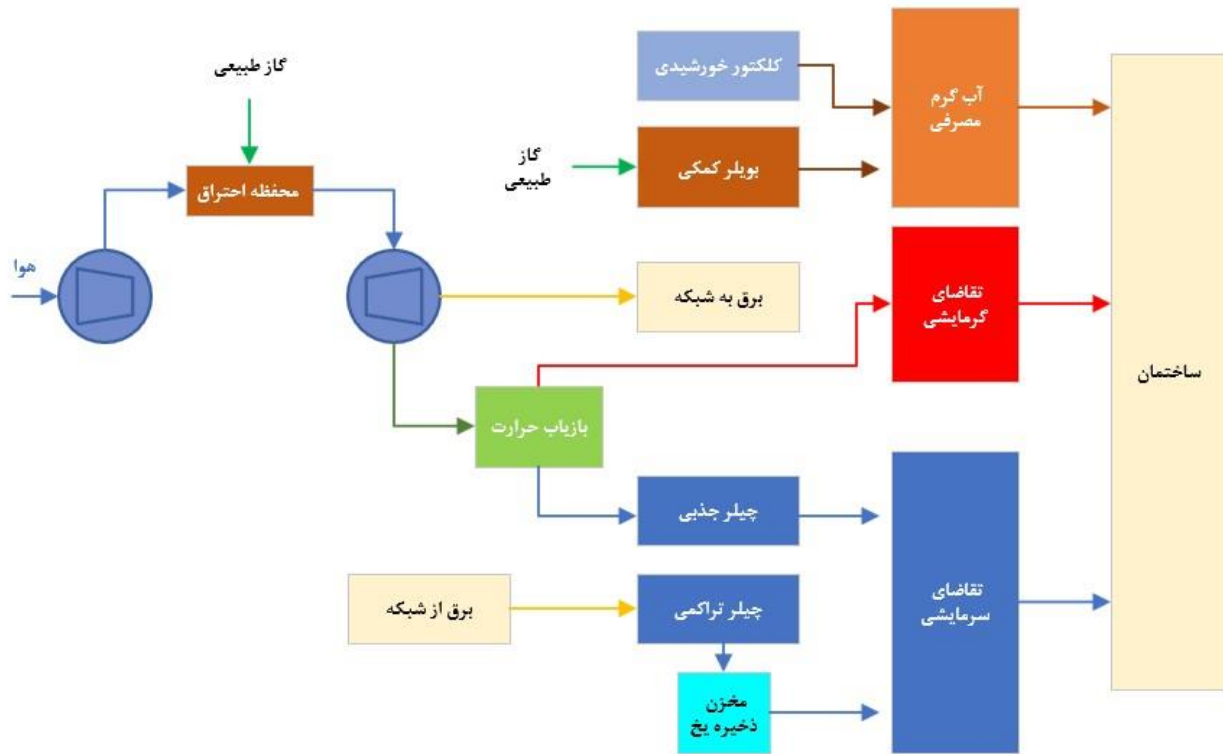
گاز طبیعی

محفظه احتراق

هوا

کلکتور خورشیدی

گاز طبیعی

بویلر کمکی

آب گرم مصرفی

برق به شبکه

تقاضای گرمایشی

بازیاب حرارت

ساختمان

چیلر جذبی

برق از شبکه

چیلر تراکمی

تقاضای سرمایشی

مخزن ذخیره یخ